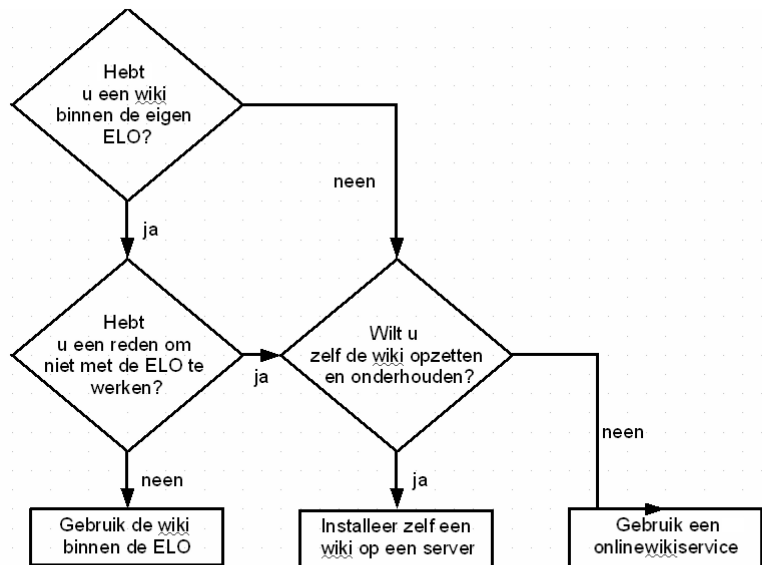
Hebt u een wiki binnen de eigen ELO?

neen

ja

Hebt u een reden om niet met de ELO te werken?

ja

Wilt u zelf de wiki opzetten en onderhouden?

neen

neen

ja

Gebruik de wiki binnen de ELO

Installeer zelf een wiki op een server

Gebruik een onlinewikiservice